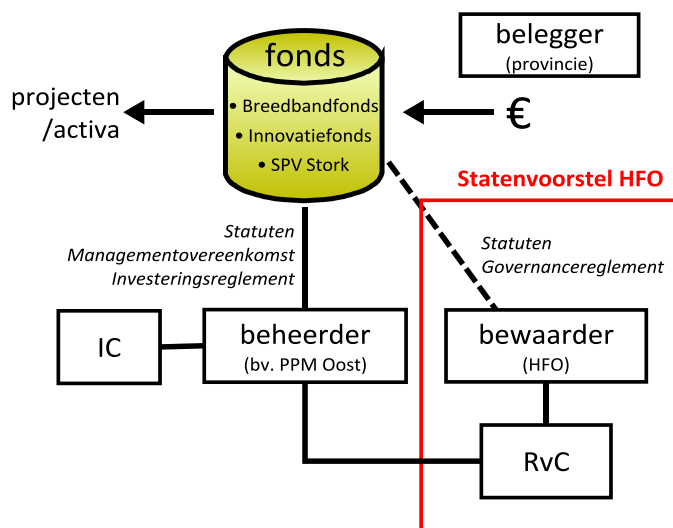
fonds
• Breedbandfonds
• Innovatiefonds
• SPV Stork

belegger
(provincie)

projecten /activa

€

Statenvoorstel HFO

Statuten
Managementovereenkomst
Investeringsreglement

Statuten
Governancereglement

IC

beheerder
(bv. PPM Oost)

bewaarder
(HFO)

RvC